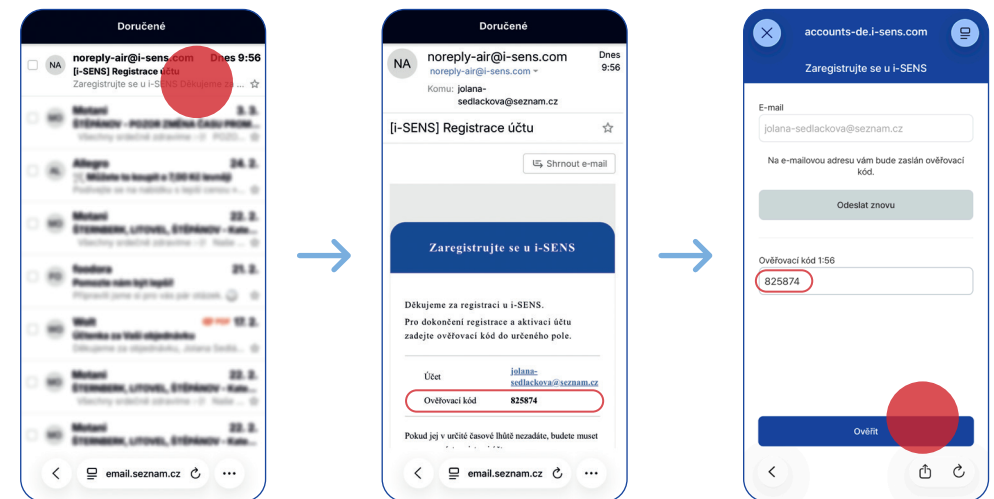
Doručené

NA noreply-air@i-sens.com Dnes 9:56
[i-SENS] Registrace účtu
Zaregistrujte se u i-SENS Děkujeme za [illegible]

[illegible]

email.seznam.cz

Doručené

NA noreply-air@i-sens.com Dnes 9:56
noreply-air@i-sens.com
Komu: jolana-sedlackova@seznam.cz

[i-SENS] Registrace účtu

Shrnout e-mail

Zaregistrujte se u i-SENS

Děkujeme za registraci u i-SENS.
Pro dokončení registrace a aktivaci účtu zadejte ověřovací kód do určeného pole.

| Účet | jolana-sedlackova@seznam.cz |
|---|---|
| Ověřovací kód | 825874 |

Pokud jej v určité časové lhůtě nezadáte, budete muset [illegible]

email.seznam.cz

accounts-de.i-sens.com

Zaregistrujte se u i-SENS

E-mail
jolana-sedlackova@seznam.cz

Na e-mailovou adresu vám bude zaslán ověřovací kód.

Odeslat znovu

Ověřovací kód 1:56
825874

Ověřit